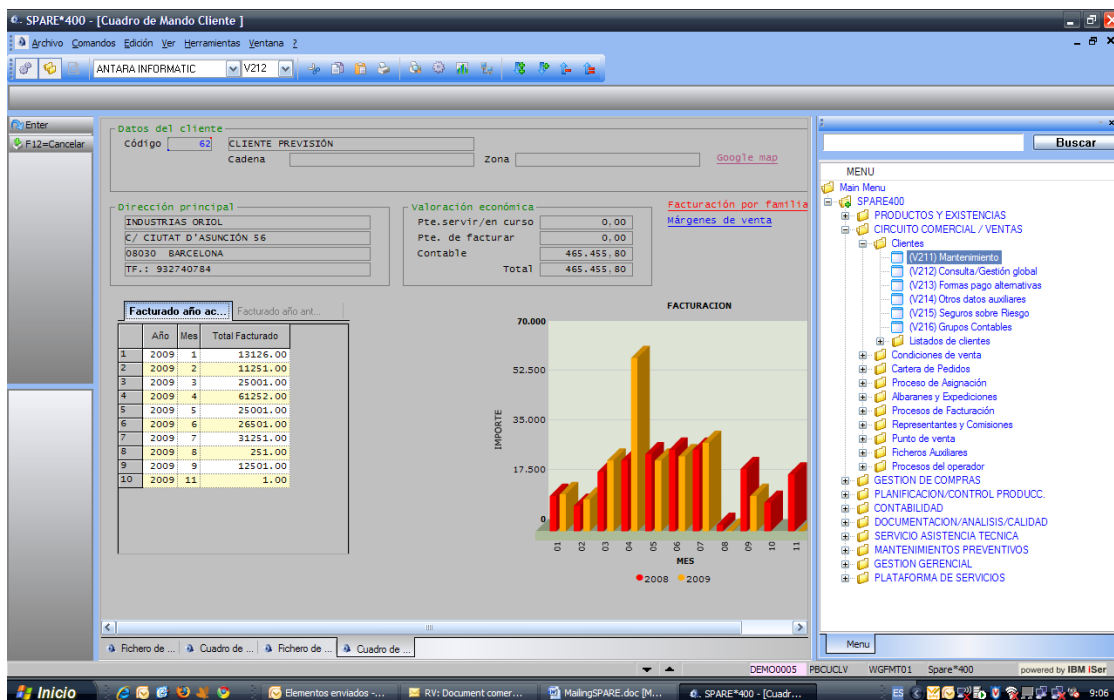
SPARE*400 - [Cuadro de Mando Cliente ]

Archivo Comandos Edición Ver Herramientas Ventana ?

ANTARA INFORMATIC V212

Enter
F12=Cancelar

Datos del cliente
Código 62 CLIENTE PREVISIÓN
Cadena Zona Google map

Dirección principal
INDUSTRIAS ORIOL
C/ CIUTAT D'ASUNCIÓN 56
08030 BARCELONA
TF.: 932740784

Valoración económica
Pte.servir/en curso 0,00
Pte. de facturar 0,00
Contable 465.455,80
Total 465.455,80

Facturación por familia
Márgenes de venta

Facturado año ac... Facturado año ant...

| | Año | Mes | Total Facturado |
|---|---|---|---|
| 1 | 2009 | 1 | 13126.00 |
| 2 | 2009 | 2 | 11251.00 |
| 3 | 2009 | 3 | 25001.00 |
| 4 | 2009 | 4 | 61252.00 |
| 5 | 2009 | 5 | 25001.00 |
| 6 | 2009 | 6 | 26501.00 |
| 7 | 2009 | 7 | 31251.00 |
| 8 | 2009 | 8 | 251.00 |
| 9 | 2009 | 9 | 12501.00 |
| 10 | 2009 | 11 | 1.00 |

FACTURACION
70.000
52.500
35.000
17.500
0
IMPORTE
01 02 03 04 05 06 07 08 09 10 11
MES
2008 2009

Buscar
MENU
Main Menu
SPARE400
PRODUCTOS Y EXISTENCIAS
CIRCUITO COMERCIAL / VENTAS
Clientes
(V211) Mantenimiento
(V212) Consulta/Gestión global
(V213) Formas pago alternativas
(V214) Otros datos auxiliares
(V215) Seguros sobre Riesgo
(V216) Grupos Contables
Listados de clientes
Condiciones de venta
Cartera de Pedidos
Proceso de Asignación
Albaranes y Expediciones
Procesos de Facturación
Representantes y Comisiones
Punto de venta
Ficheros Auxiliares
Procesos del operador
GESTION DE COMPRAS
PLANIFICACION/CONTROL PRODUCC.
CONTABILIDAD
DOCUMENTACION/ANALISIS/CALIDAD
SERVICIO ASISTENCIA TECNICA
MANTENIMIENTOS PREVENTIVOS
GESTION GERENCIAL
PLATAFORMA DE SERVICIOS
Menu

Fichero de ... Cuadro de ... Fichero de ... Cuadro de ...

DEMO0005 PBCUCLV WGFMT01 Spare*400 powered by IBM iSer

Inicio Elementos enviados -... RV: Document comer... MailingSPARE.doc [M... SPARE*400 - [Cuadr... ES 9:06